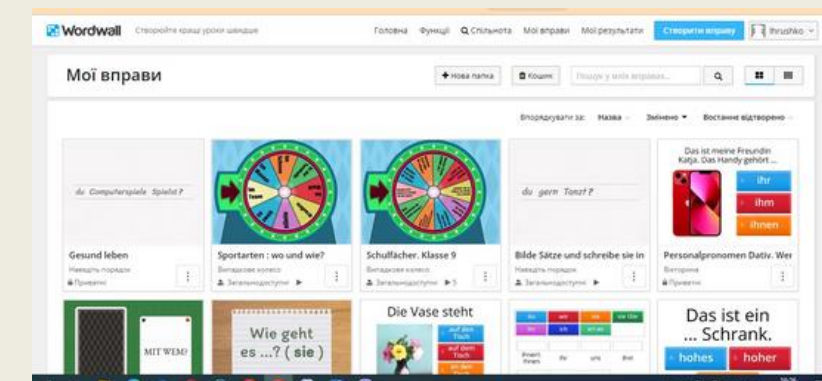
Wordwall Створюйте кращі уроки швидше

Головна Функції Спільнота Мої вправи Мої результати Створити вправу Ihrushko

Мої вправи

+ Нова папка Кошик Пошук у моїх вправах

Впорядкувати за: Назва Змінено Востаннє відтворено

du Computerspiele Spielst?

Gesund leben
Наведіть порядок
Приватні

Sportarten : wo und wie?
Випадкове колесо
Загальнодоступні

Schulfächer. Klasse 9
Випадкове колесо
Загальнодоступні 5

du gern Tanzt?

Bilde Sätze und schreibe sie in
Наведіть порядок
Загальнодоступні

Das ist meine Freundin Katja. Das Handy gehört ...
ihr
ihm
ihnen

Personalpronomen Dativ. Wer
Вікторина
Приватні

MIT WEM?

Wie geht es ...? ( sie )

Die Vase steht
auf dem Tisch
auf den Tisch

Das ist ein ... Schrank.
hohes
hoher